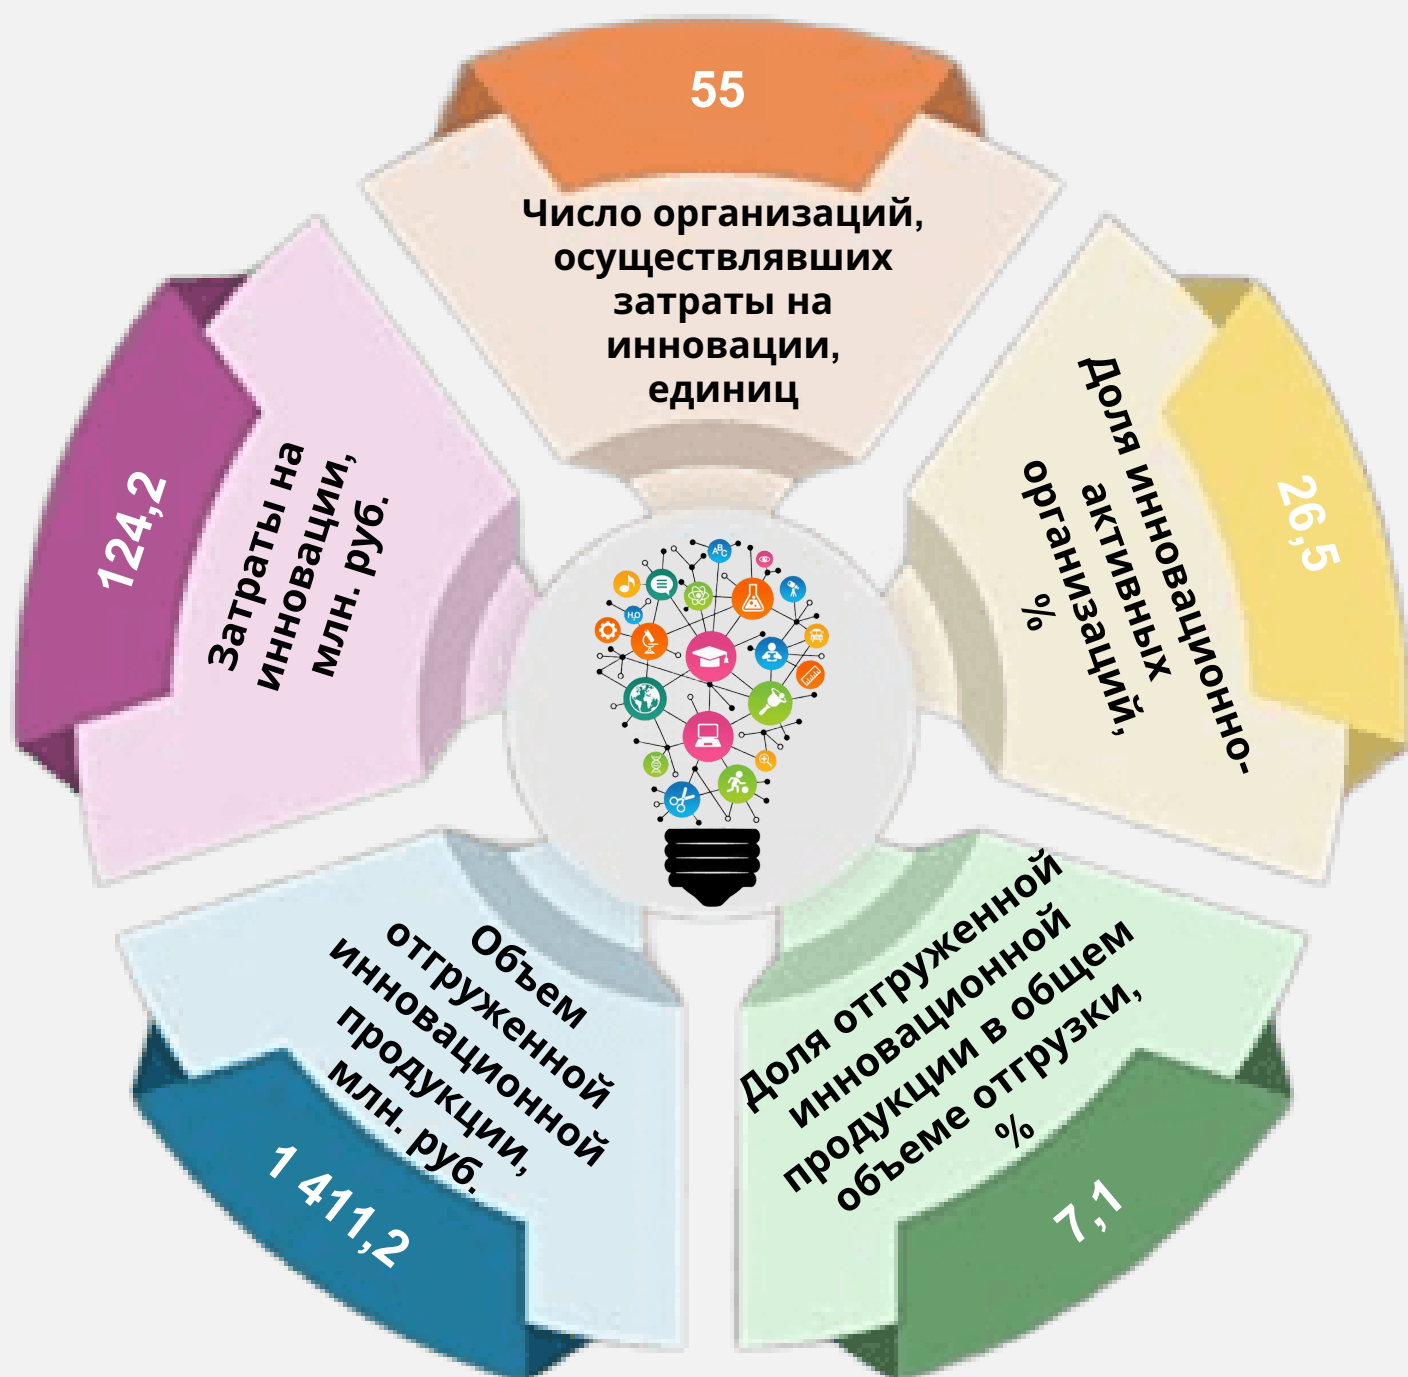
55

Число организаций, осуществлявших затраты на инновации, единиц

26,5

Доля инновационно-активных организаций, %

7,1

Доля отгруженной инновационной продукции в общем объеме отгрузки, %

1 411,2

Объем отгруженной инновационной продукции, млн. руб.

124,2

Затраты на инновации, млн. руб.

$H_2O$